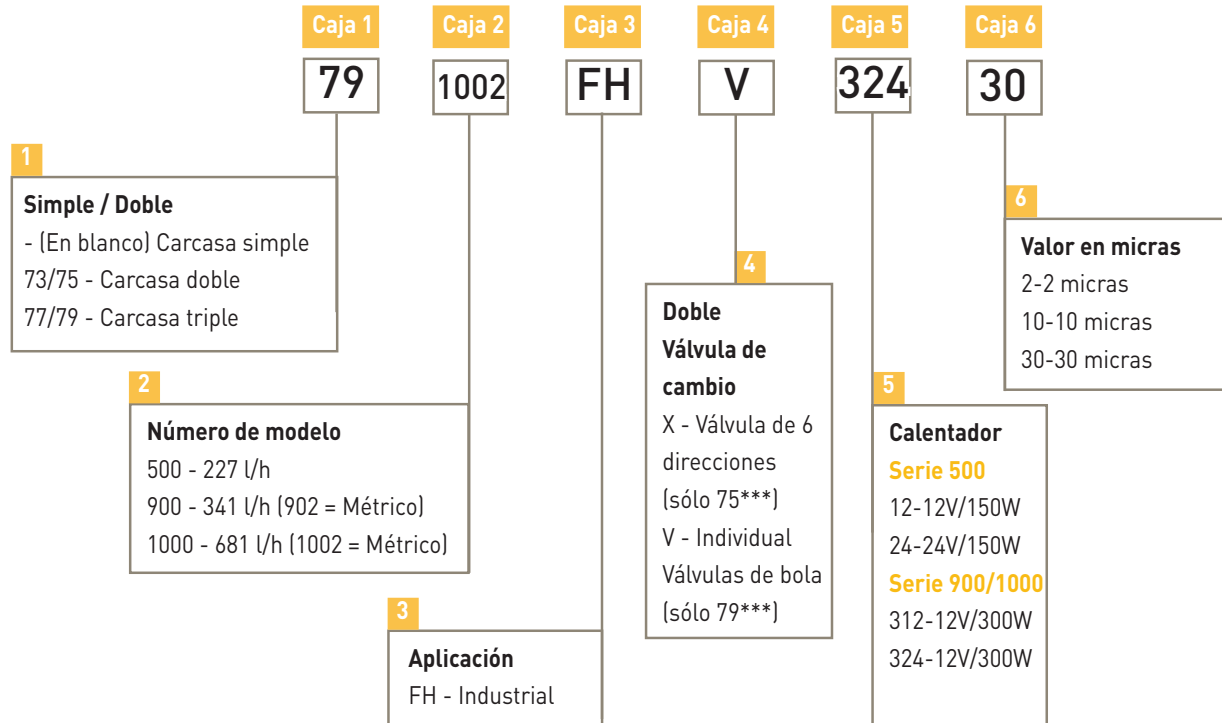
Caja 1
79

Caja 2
1002

Caja 3
FH

Caja 4
V

Caja 5
324

Caja 6
30

1
Simple / Doble
- (En blanco) Carcasa simple
73/75 - Carcasa doble
77/79 - Carcasa triple

2
Número de modelo
500 - 227 l/h
900 - 341 l/h (902 = Métrico)
1000 - 681 l/h (1002 = Métrico)

3
Aplicación
FH - Industrial

4
Doble
Válvula de cambio
X - Válvula de 6 direcciones (sólo 75***)
V - Individual Válvulas de bola (sólo 79***)

5
Calentador
Serie 500
12-12V/150W
24-24V/150W
Serie 900/1000
312-12V/300W
324-12V/300W

6
Valor en micras
2-2 micras
10-10 micras
30-30 micras